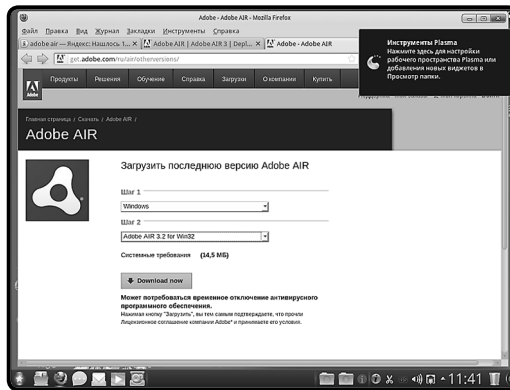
Adobe - Adobe AIR - Mozilla Firefox

Файл Правка Вид Журнал Закладки Инструменты Справка

adobe air — Яндекс: Нашлось т... × Adobe AIR | Adobe AIR 3 | Depl... × Adobe - Adobe AIR

get.adobe.com/ru/air/otherversions/

Продукты Решения Обучение Справка Загрузки О компании Купить

Adobe

Инструменты Plasma
Нажмите здесь для настройки рабочего пространства Plasma или добавления новых виджетов в Просмотр папки.

Главная страница / Скачать / Adobe AIR /

Adobe AIR

Загрузить последнюю версию Adobe AIR

Шаг 1

Windows

Шаг 2

Adobe AIR 3.2 for Win32

Системные требования (14,5 МБ)

Download now

Может потребоваться временное отключение антивирусного программного обеспечения.

Нажимая кнопку "Загрузить", вы тем самым подтверждаете, что прочли Лицензионное соглашение компании Adobe* и принимаете его условия.

11:41